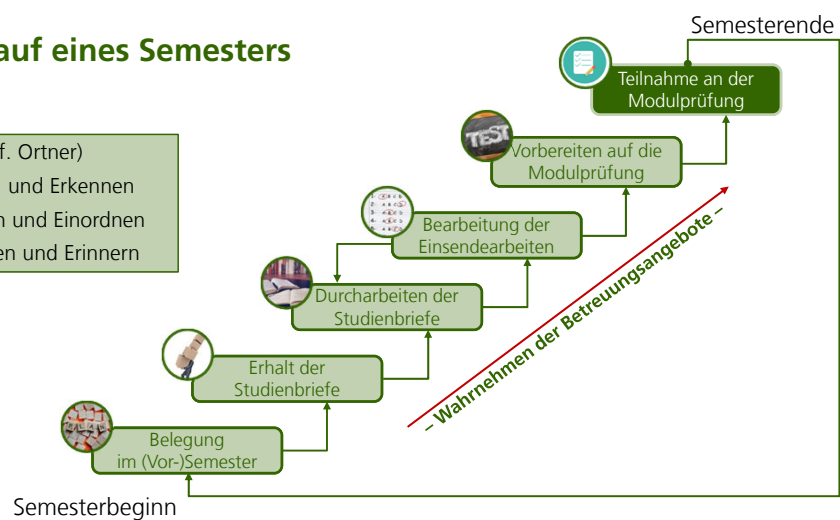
auf eines Semesters

f. Ortner)
und Erkennen
n und Einordnen
en und Erinnern

Semesterende

Teilnahme an der Modulprüfung

TEST

Vorbereiten auf die Modulprüfung

Bearbeitung der Einsendearbeiten

Durcharbeiten der Studienbriefe

Erhalt der Studienbriefe

Belegung im (Vor-)Semester

– Wahrnehmen der Betreuungsangebote –

Semesterbeginn